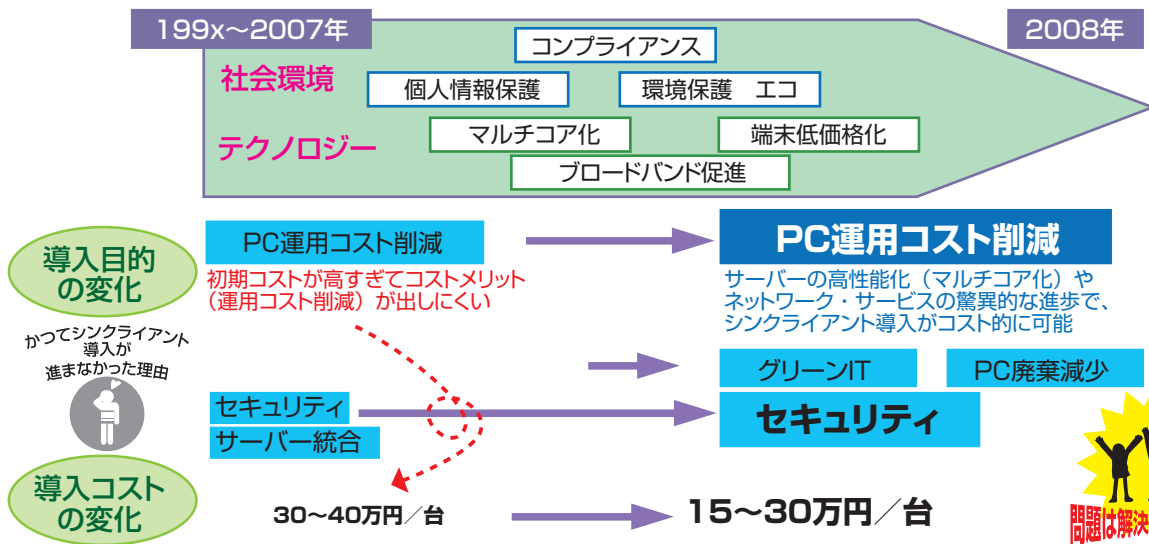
199x～2007年

2008年

社会環境

コンプライアンス

個人情報保護

環境保護　エコ

テクノロジー

マルチコア化

端末低価格化

ブロードバンド促進

導入目的の変化

PC運用コスト削減

初期コストが高すぎてコストメリット（運用コスト削減）が出しにくい

PC運用コスト削減

サーバーの高性能化（マルチコア化）やネットワーク・サービスの驚異的な進歩で、シンクライアント導入がコスト的に可能

かつてシンクライアント導入が進まなかった理由

グリーンIT

PC廃棄減少

セキュリティ

サーバー統合

セキュリティ

導入コストの変化

30～40万円／台

15～30万円／台

問題は解決